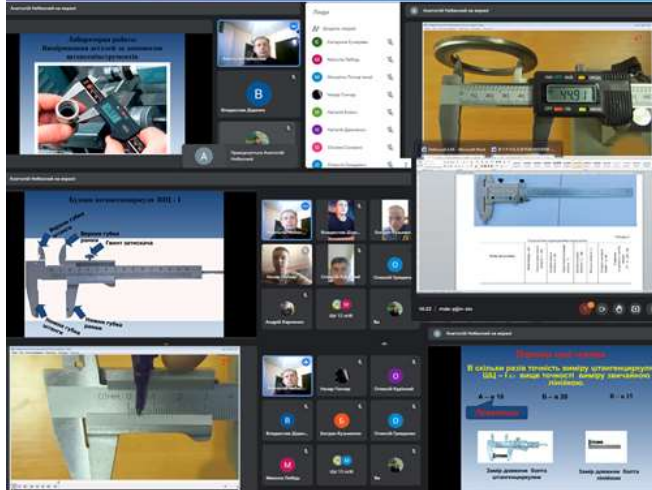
Анатолій Небесний на екрані

Лабораторна робота
Вимірювання деталей за допомогою штангенциркуля

Владислав Дудник

Презентація Анатолій Небесний

Люди

449

Анатолій Небесний на екрані

Будова штангенциркуля ШЦ - І

Верхня губка рамки

Верхня губка штанги

Гвинт затискача

Нижня губка рамки

Нижня губка штанги

Андрій Карпенко

Ви

Назар Гончар

Владислав Дудник

Олексій Гриценко

Анатолій Небесний на екрані

В скільки разів точність виміру штангенциркулем ШЦ - І₁₁ вище точності виміру звичайною лінійкою.

А – в 10

Б – в 20

В – в 1

Замір довжини болта штангенциркулем

Замір довжини болта лінійкою